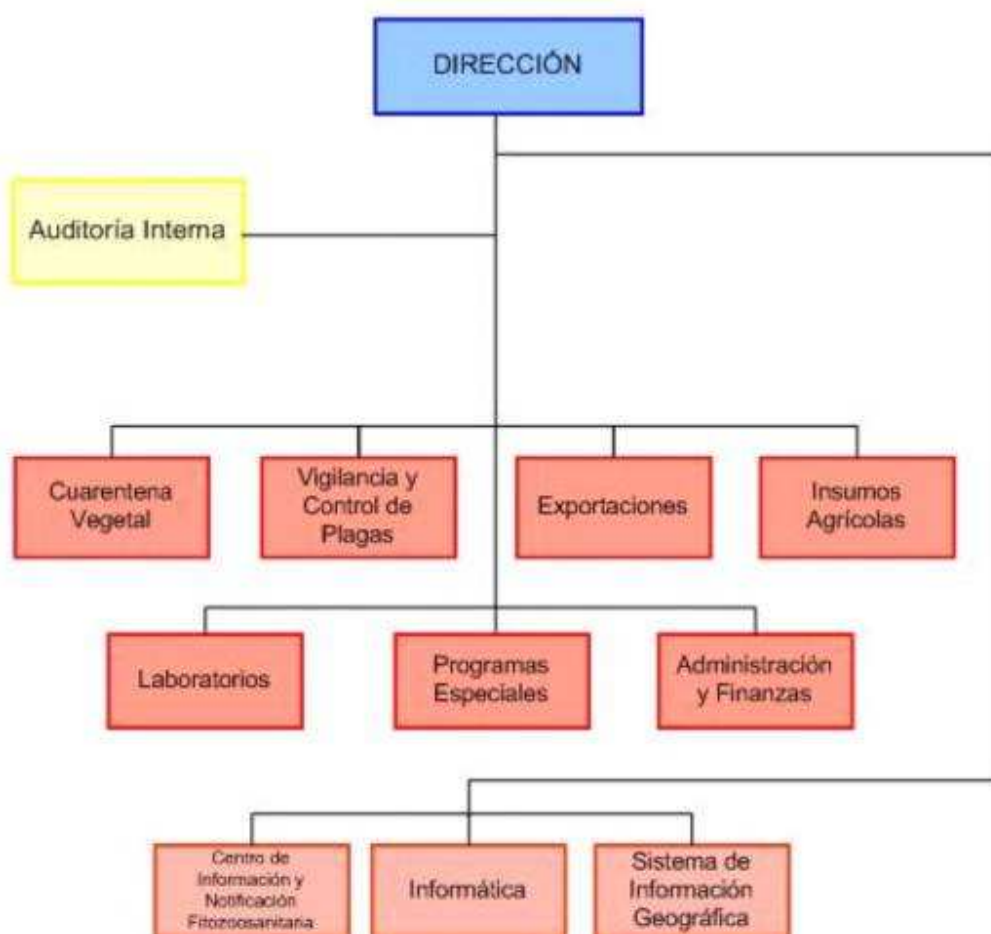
DIRECCIÓN

Auditoria Interna

Cuarentena Vegetal

Vigilancia y Control de Plagas

Exportaciones

Insumos Agrícolas

Laboratorios

Programas Especiales

Administración y Finanzas

Centro de Información y Notificación Fitozoosanitaria

Informática

Sistema de Información Geográfica